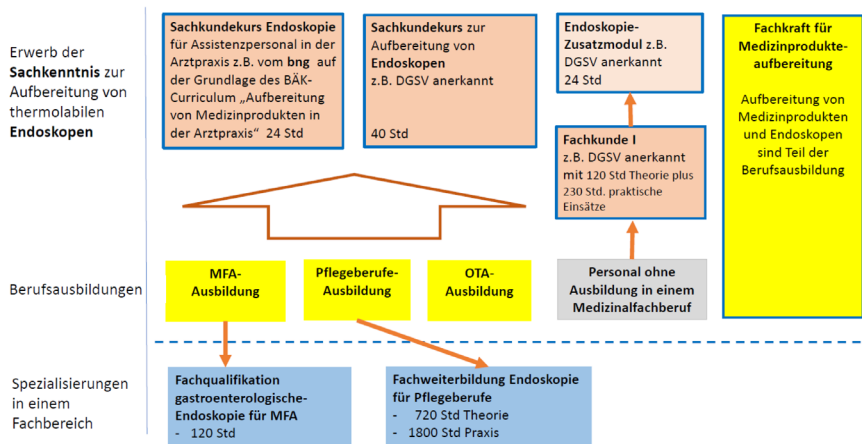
Erwerb der **Sachkenntnis** zur Aufbereitung von thermolabilen **Endoskopen**

**Sachkundekurs Endoskopie** für Assistenzpersonal in der Arztpraxis z.B. vom **bng** auf der Grundlage des BÄK-Curriculum „Aufbereitung von Medizinprodukten in der Arztpraxis“ 24 Std

**Sachkundekurs** zur Aufbereitung von **Endoskopen** z.B. DGSV anerkannt

40 Std

**Endoskopie-Zusatzmodul** z.B. DGSV anerkannt 24 Std

**Fachkunde I** z.B. DGSV anerkannt mit 120 Std Theorie plus 230 Std. praktische Einsätze

**Fachkraft für Medizinprodukteaufbereitung**

Aufbereitung von Medizinprodukten und Endoskopen sind Teil der Berufsausbildung

Berufsausbildungen

**MFA-Ausbildung**

**Pflegeberufe-Ausbildung**

**OTA-Ausbildung**

**Personal ohne Ausbildung in einem Medizinalfachberuf**

Spezialisierungen in einem Fachbereich

**Fachqualifikation gastroenterologische-Endoskopie für MFA**
- 120 Std

**Fachweiterbildung Endoskopie für Pflegeberufe**
- 720 Std Theorie
- 1800 Std Praxis